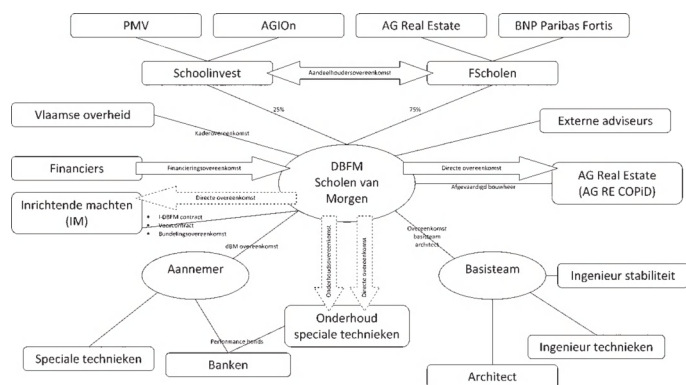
PMV

AGIOn

AG Real Estate

BNP Paribas Fortis

Schoolinvest

Aandeelhoudersovereenkomst

FScholen

25%

75%

Vlaamse overheid

Kaderovereenkomst

Externe adviseurs

Financiers

Financieringsovereenkomst

DBFM Scholen van Morgen

Directe overeenkomst

AG Real Estate (AG RE COPiD)

Afgevaardigd bouwheer

Inrichtende machten (IM)

Directe overeenkomst

- I-DBFM contract
- Voorcontract
- Bundelingsovereenkomst

DBM overeenkomst

Onderhoudsovereenkomst

Directe overeenkomst

Overeenkomst basisteam architect

Aannemer

Basisteam

Ingenieur stabiliteit

Onderhoud speciale technieken

Performance bonds

Ingenieur technieken

Speciale technieken

Banken

Architect